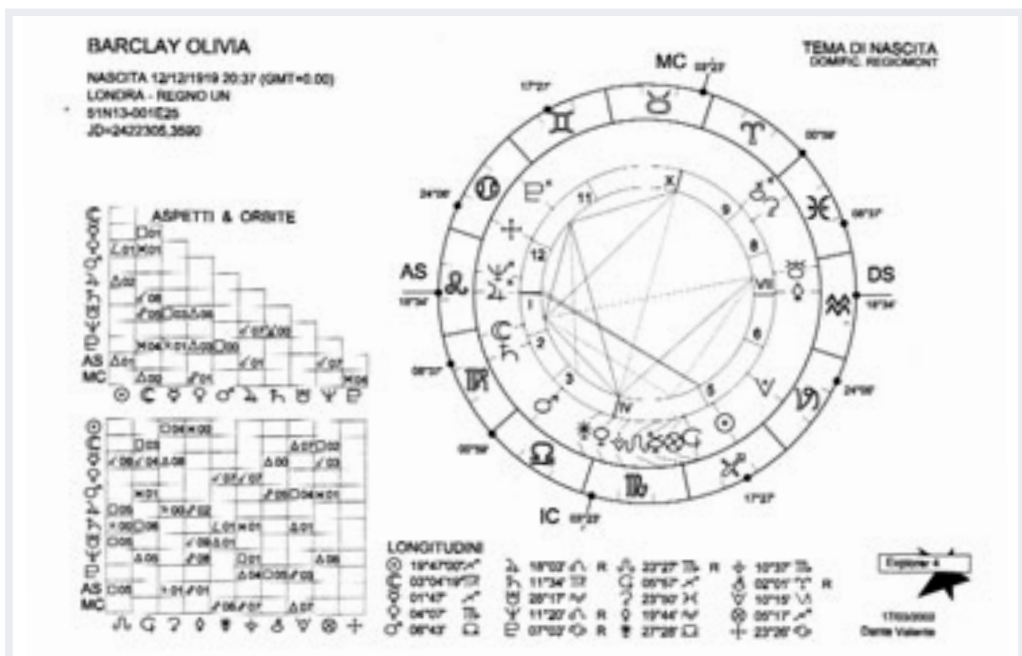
BARCLAY OLIVIA

NASCITA 12/12/1919 20:37 (GMT+0.00)
LONDRA - REGNO UN
51N13-001E25
JD=2422305.3590

TEMA DI NASCITA
DOMIFIC. REGIOMONT

ASPETTI & ORBITE

MC
AS
DS
IC

LONGITUDINI

Explorer 4

1703/2002
Dante Valente